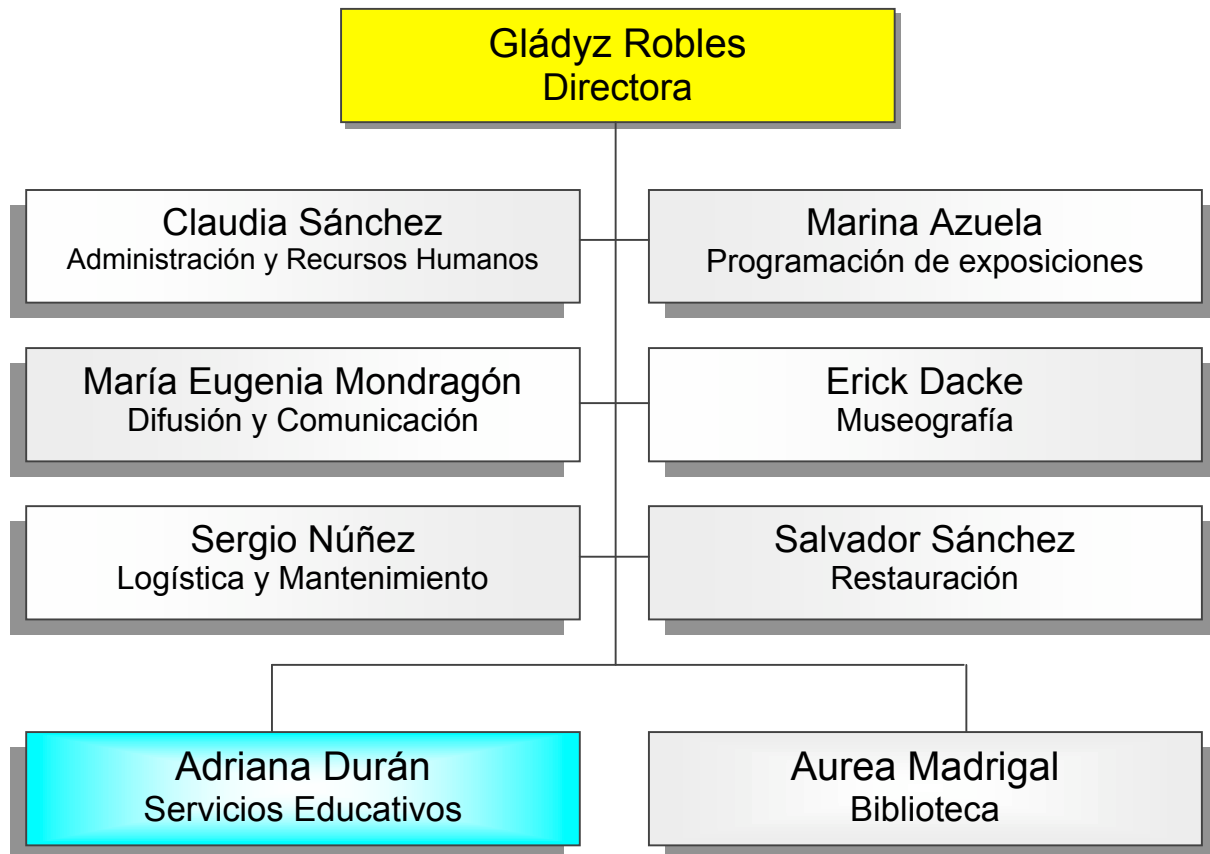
Gládyz Robles
Directora

Claudia Sánchez
Administración y Recursos Humanos

Marina Azuela
Programación de exposiciones

María Eugenia Mondragón
Difusión y Comunicación

Erick Dacke
Museografía

Sergio Núñez
Logística y Mantenimiento

Salvador Sánchez
Restauración

Adriana Durán
Servicios Educativos

Aurea Madrigal
Biblioteca